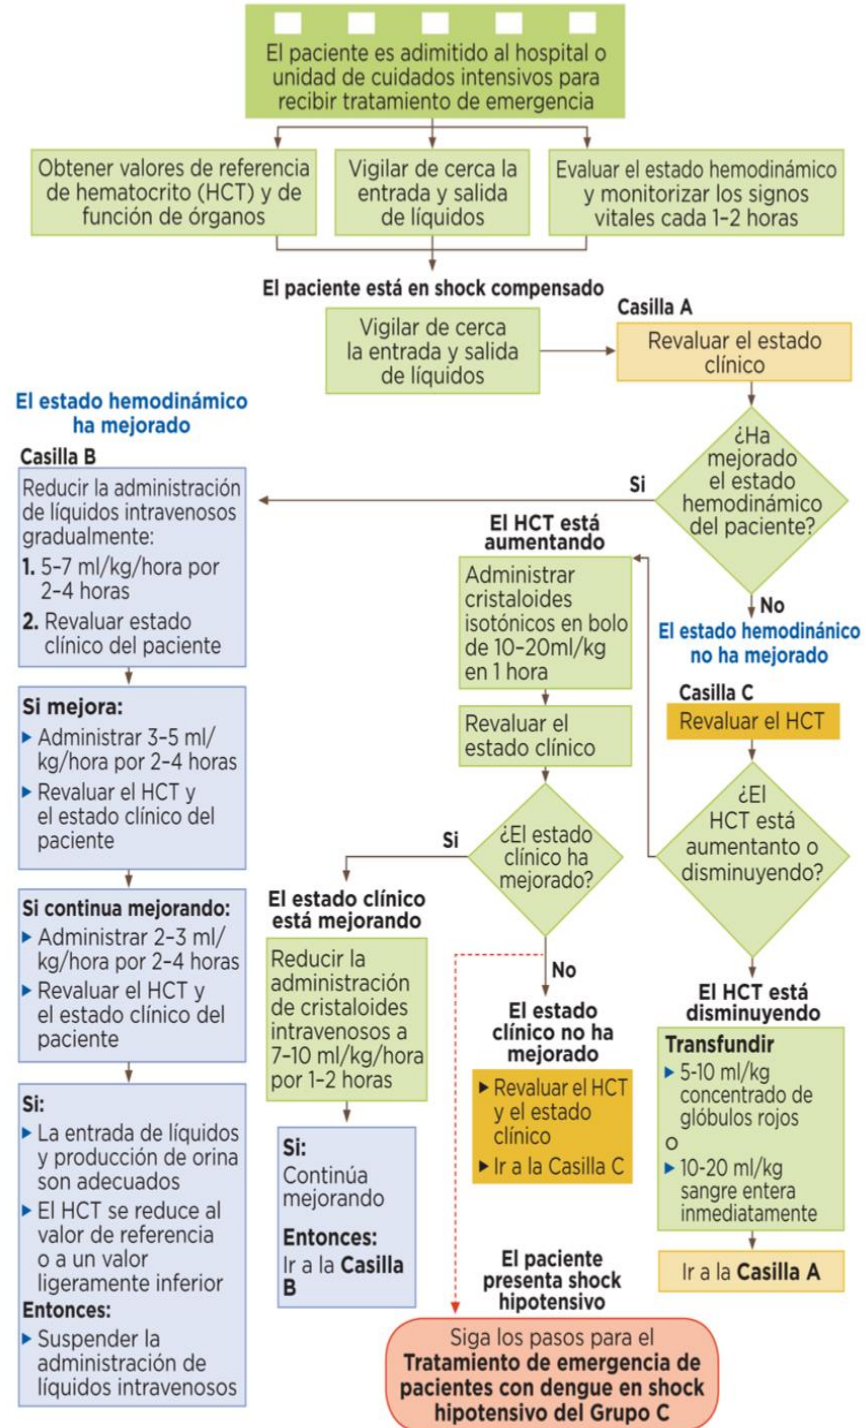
El paciente es admitido al hospital o unidad de cuidados intensivos para recibir tratamiento de emergencia

Obtener valores de referencia de hematocrito (HCT) y de función de órganos

Vigilar de cerca la entrada y salida de líquidos

Evaluar el estado hemodinámico y monitorizar los signos vitales cada 1–2 horas

El paciente está en shock compensado

Vigilar de cerca la entrada y salida de líquidos

Casilla A

Revaluar el estado clínico

¿Ha mejorado el estado hemodinámico del paciente?

Si

El estado hemodinámico ha mejorado

Casilla B

Reducir la administración de líquidos intravenosos gradualmente:
1. 5-7 ml/kg/hora por 2–4 horas
2. Revaluar estado clínico del paciente

Si mejora:
▸ Administrar 3–5 ml/kg/hora por 2–4 horas
▸ Revaluar el HCT y el estado clínico del paciente

Si continua mejorando:
▸ Administrar 2–3 ml/kg/hora por 2–4 horas
▸ Revaluar el HCT y el estado clínico del paciente

Si:
▸ La entrada de líquidos y producción de orina son adecuados
▸ El HCT se reduce al valor de referencia o a un valor ligeramente inferior
Entonces:
▸ Suspender la administración de líquidos intravenosos

No

El estado hemodinánico no ha mejorado

Casilla C

Revaluar el HCT

¿El HCT está aumentanto o disminuyendo?

El HCT está aumentando

Administrar cristaloides isotónicos en bolo de 10–20ml/kg en 1 hora

Revaluar el estado clínico

¿El estado clínico ha mejorado?

Si

El estado clínico está mejorando

Reducir la administración de cristaloides intravenosos a 7–10 ml/kg/hora por 1–2 horas

Si:
Continúa mejorando
Entonces:
Ir a la Casilla B

No

El estado clínico no ha mejorado

▸ Revaluar el HCT y el estado clínico
▸ Ir a la Casilla C

El HCT está disminuyendo

Transfundir
▸ 5-10 ml/kg concentrado de glóbulos rojos
O
▸ 10-20 ml/kg sangre entera inmediatamente

Ir a la Casilla A

El paciente presenta shock hipotensivo

Siga los pasos para el Tratamiento de emergencia de pacientes con dengue en shock hipotensivo del Grupo C